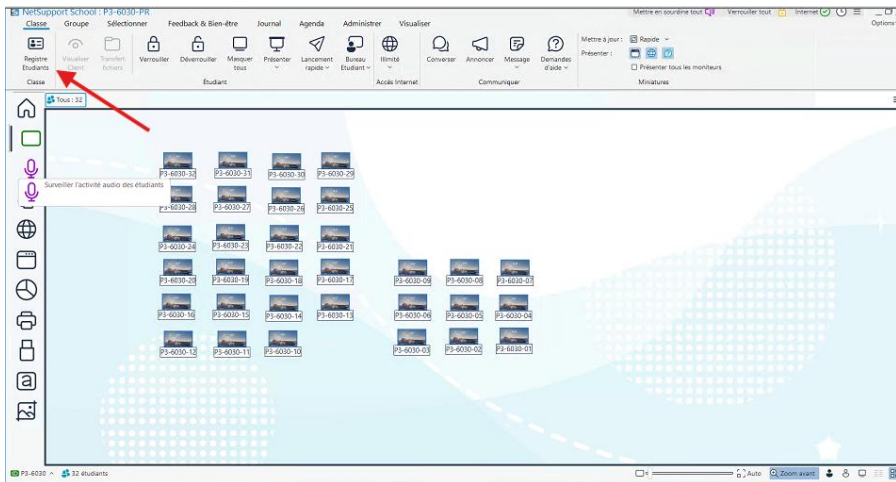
NetSupport School : P3-6030-PR

Mettre en sourdine tout Verrouiller tout Internet Options

Classe Groupe Sélectionner Feedback & Bien-être Journal Agenda Administrer Visualiser

Registre Etudiants Visualiser Client Transfert fichiers Verrouiller Déverrouiller Masquer tous Présenter Lancement rapide Bureau Etudiant Illimité Converser Annoncer Message Demandes d'aide

Mettre à jour : Rapide
Présenter :
Présenter tous les moniteurs

Classe Étudiant Accès Internet Communiquer Miniatures

Tous : 32

Surveiller l'activité audio des étudiants

P3-6030-32 P3-6030-31 P3-6030-30 P3-6030-29
P3-6030-28 P3-6030-27 P3-6030-26 P3-6030-25
P3-6030-24 P3-6030-23 P3-6030-22 P3-6030-21
P3-6030-20 P3-6030-19 P3-6030-18 P3-6030-17 P3-6030-09 P3-6030-08 P3-6030-07
P3-6030-16 P3-6030-15 P3-6030-14 P3-6030-13 P3-6030-06 P3-6030-05 P3-6030-04
P3-6030-12 P3-6030-11 P3-6030-10 P3-6030-03 P3-6030-02 P3-6030-01

P3-6030 32 étudiants Auto Zoom avant